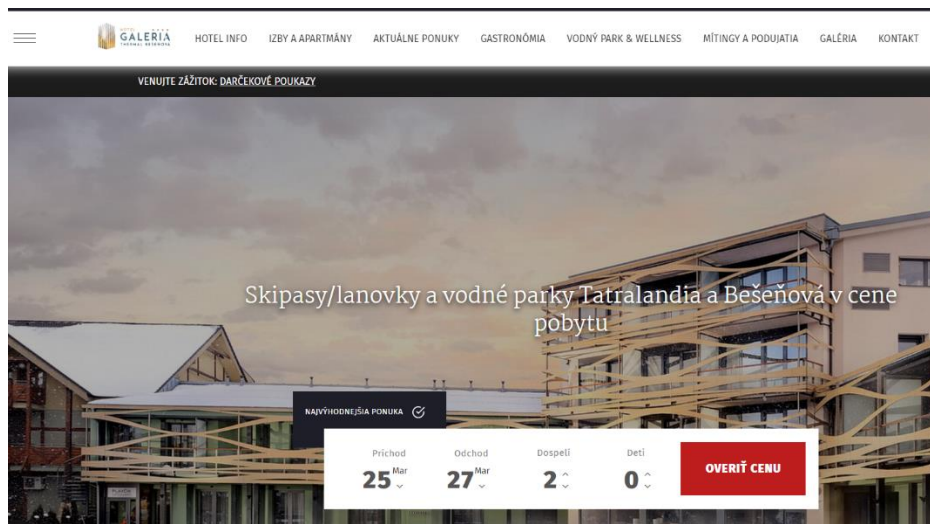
GALÉRIA THERMAL BEŠEŇOVÁ

HOTEL INFO IZBY A APARTMÁNY AKTUÁLNE PONUKY GASTRONÓMIA VODNÝ PARK & WELLNESS MÍTINGY A PODUJATIA GALÉRIA KONTAKT

VENUJTE ZÁŽITOK: DARČEKOVÉ POUKAZY

Skipasy/lanovky a vodné parky Tatralandia a Bešeňová v cene pobytu

NAJVÝHODNEJŠIA PONUKA

Príchod 25 Mar

Odchod 27 Mar

Dospelí 2

Deti 0

OVERIŤ CENU